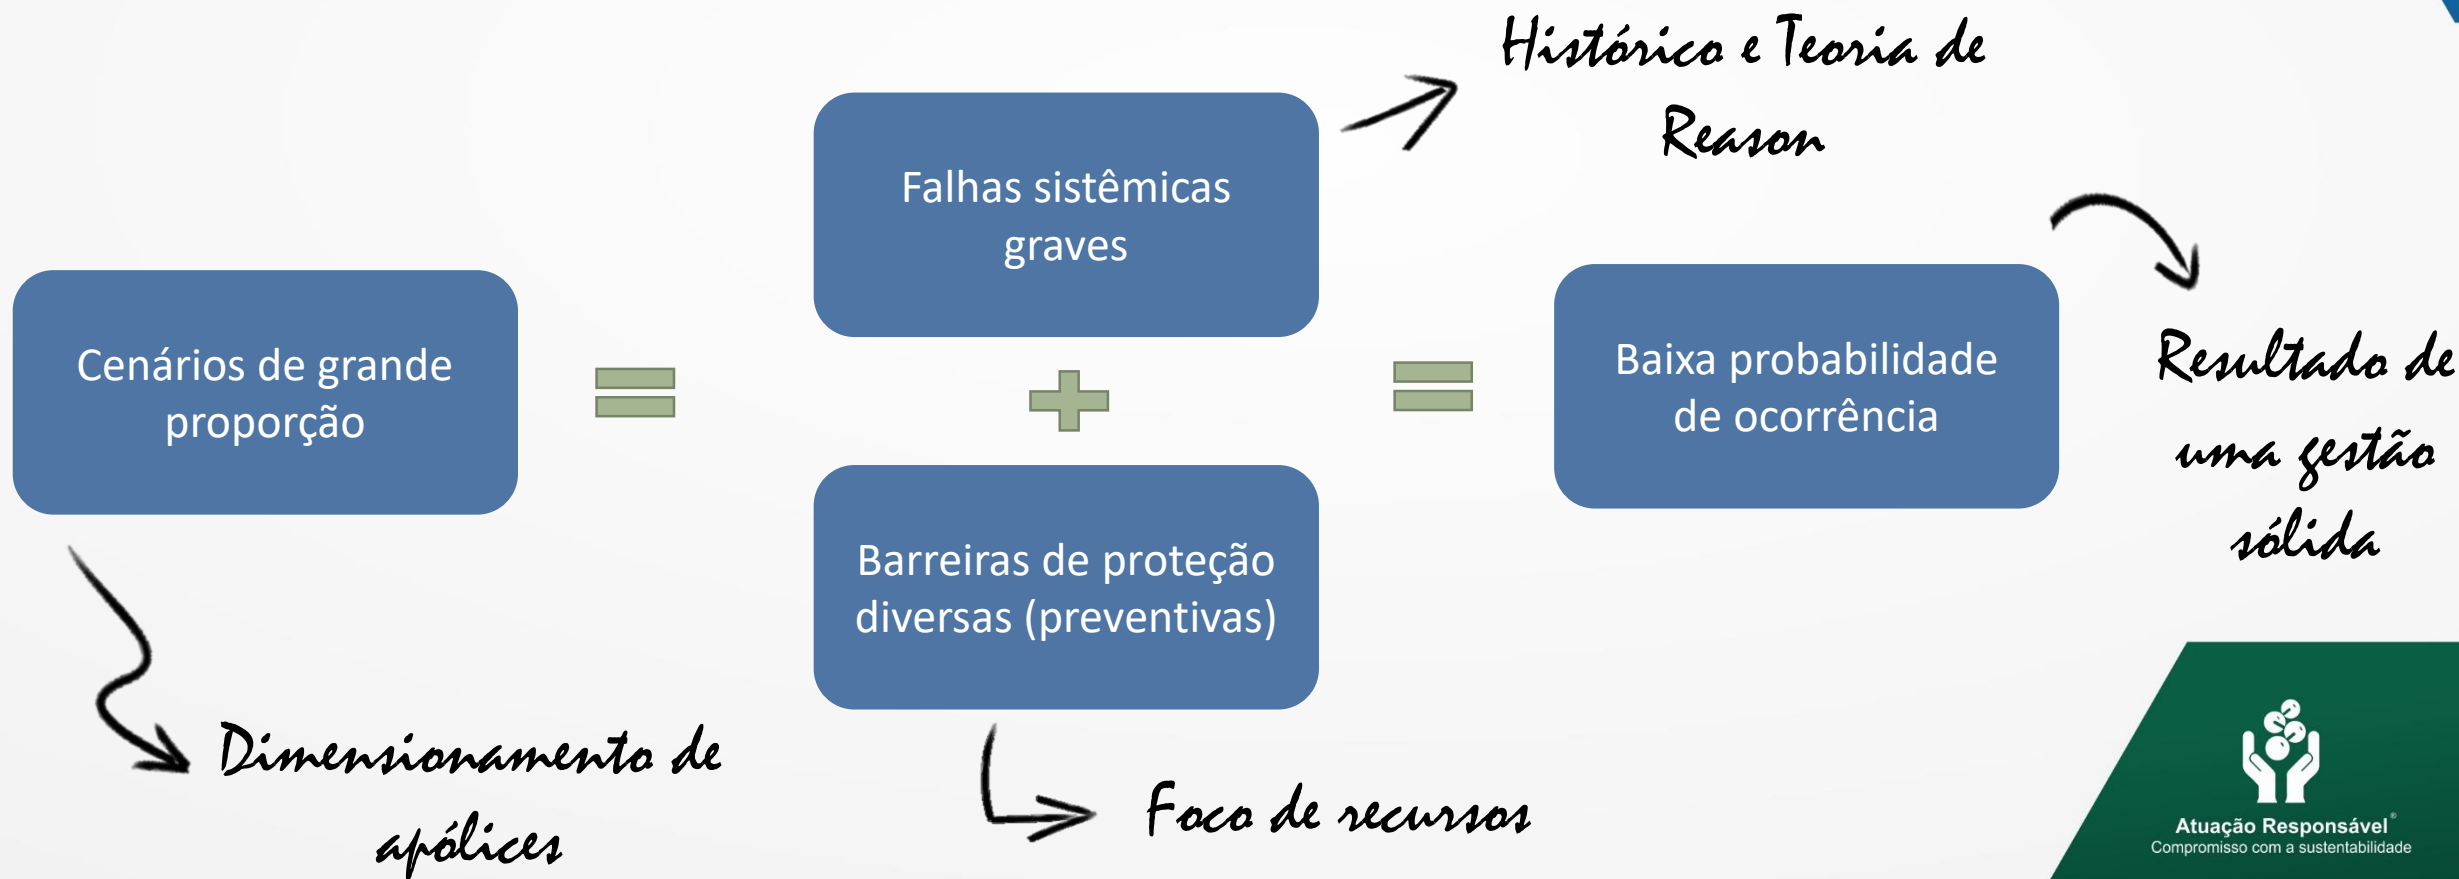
Histórico e Teoria de Reason

Falhas sistêmicas graves

Cenários de grande proporção

Baixa probabilidade de ocorrência

Resultado de uma gestão sólida

Barreiras de proteção diversas (preventivas)

Dimensionamento de apólices

Foco de recursos

Atuação Responsável®
Compromisso com a sustentabilidade